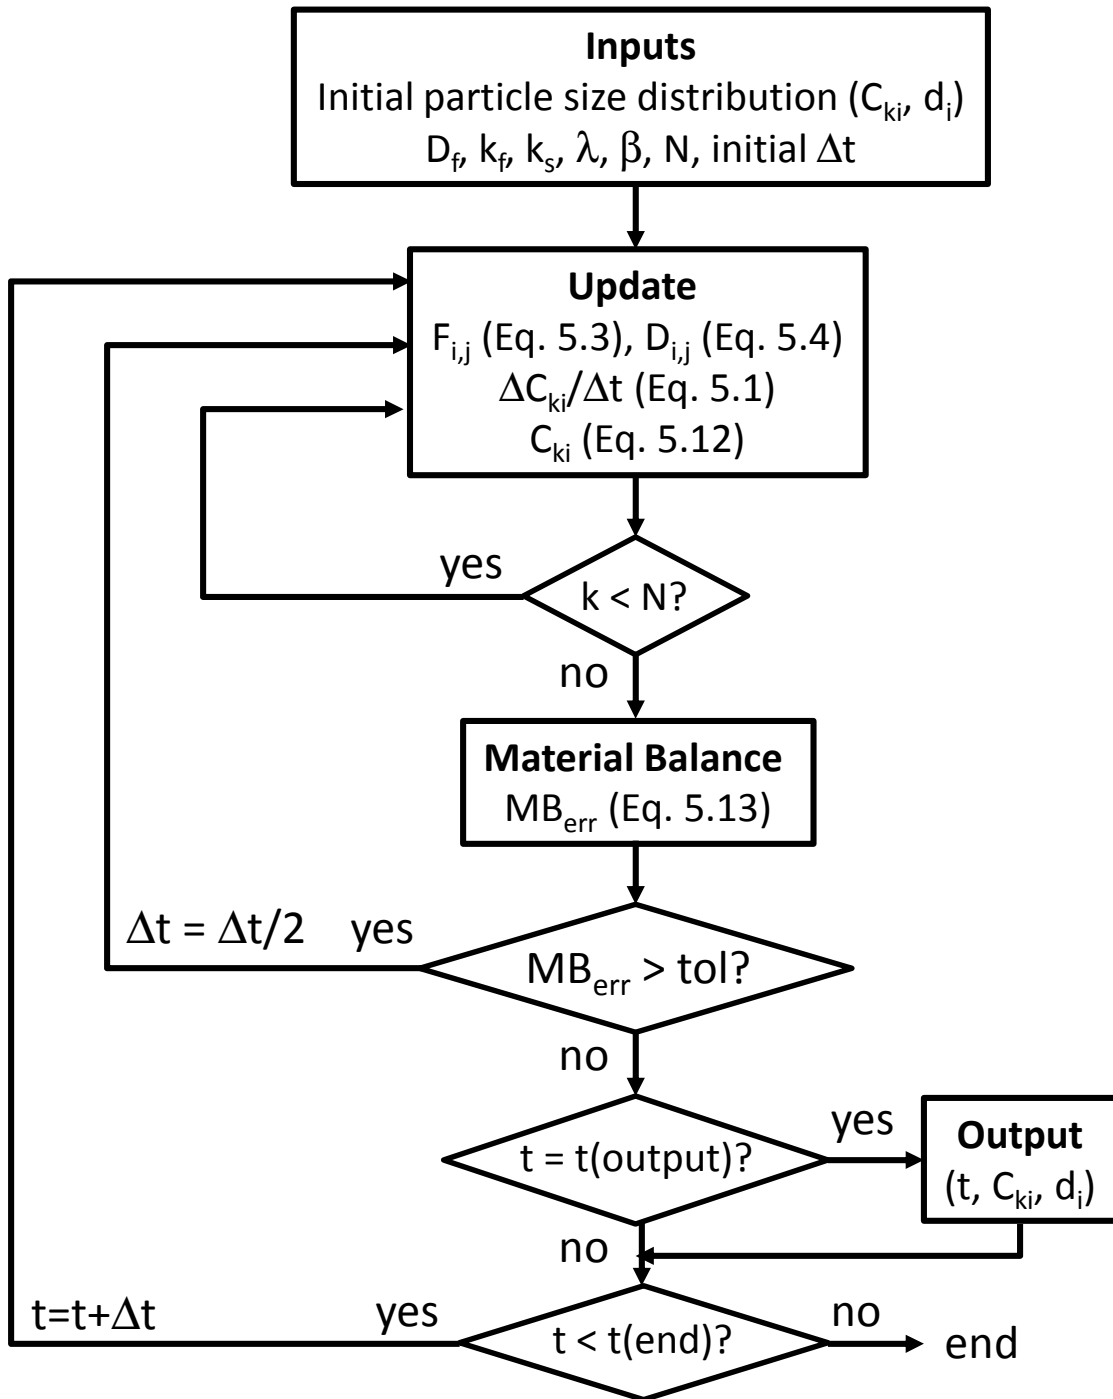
**Inputs**
Initial particle size distribution ($C_{ki}$, $d_i$)
$D_f$, $k_f$, $k_s$, $\lambda$, $\beta$, N, initial $\Delta t$

**Update**
$F_{i,j}$ (Eq. 5.3), $D_{i,j}$ (Eq. 5.4)
$\Delta C_{ki}/\Delta t$ (Eq. 5.1)
$C_{ki}$ (Eq. 5.12)

yes
k < N?
no

**Material Balance**
$MB_{err}$ (Eq. 5.13)

$\Delta t = \Delta t/2$ yes
$MB_{err}$ > tol?
no

t = t(output)?
yes
**Output**
(t, $C_{ki}$, $d_i$)
no

t=t+$\Delta t$
yes
t < t(end)?
no
end